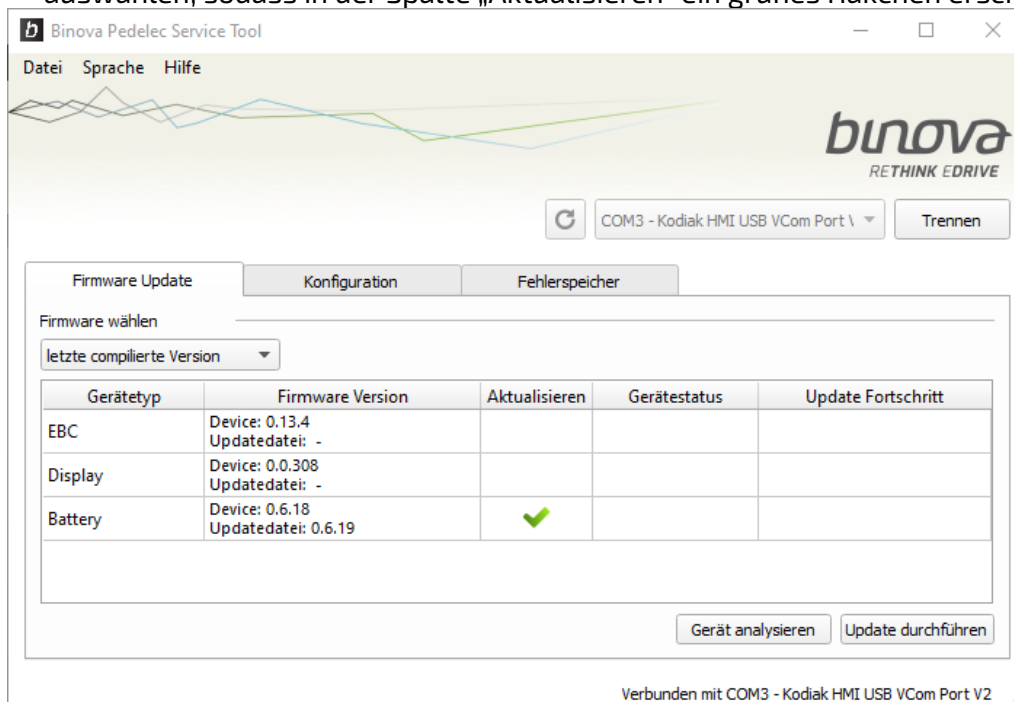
auswählen, sodass in der Spalte „Aktualisieren“ ein grünes Häkchen erschei

Binova Pedelec Service Tool

Datei Sprache Hilfe

binova
RETHINK EDRIVE

COM3 - Kodiak HMI USB VCom Port \ Trennen

Firmware Update | Konfiguration | Fehlerspeicher

Firmware wählen

letzte compilierte Version

| Gerätetyp | Firmware Version | Aktualisieren | Gerätestatus | Update Fortschritt |
|---|---|---|---|---|
| EBC | Device: 0.13.4 Updatedatei: - | | | |
| Display | Device: 0.0.308 Updatedatei: - | | | |
| Battery | Device: 0.6.18 Updatedatei: 0.6.19 | ✔ | | |

Gerät analysieren Update durchführen

Verbunden mit COM3 - Kodiak HMI USB VCom Port V2